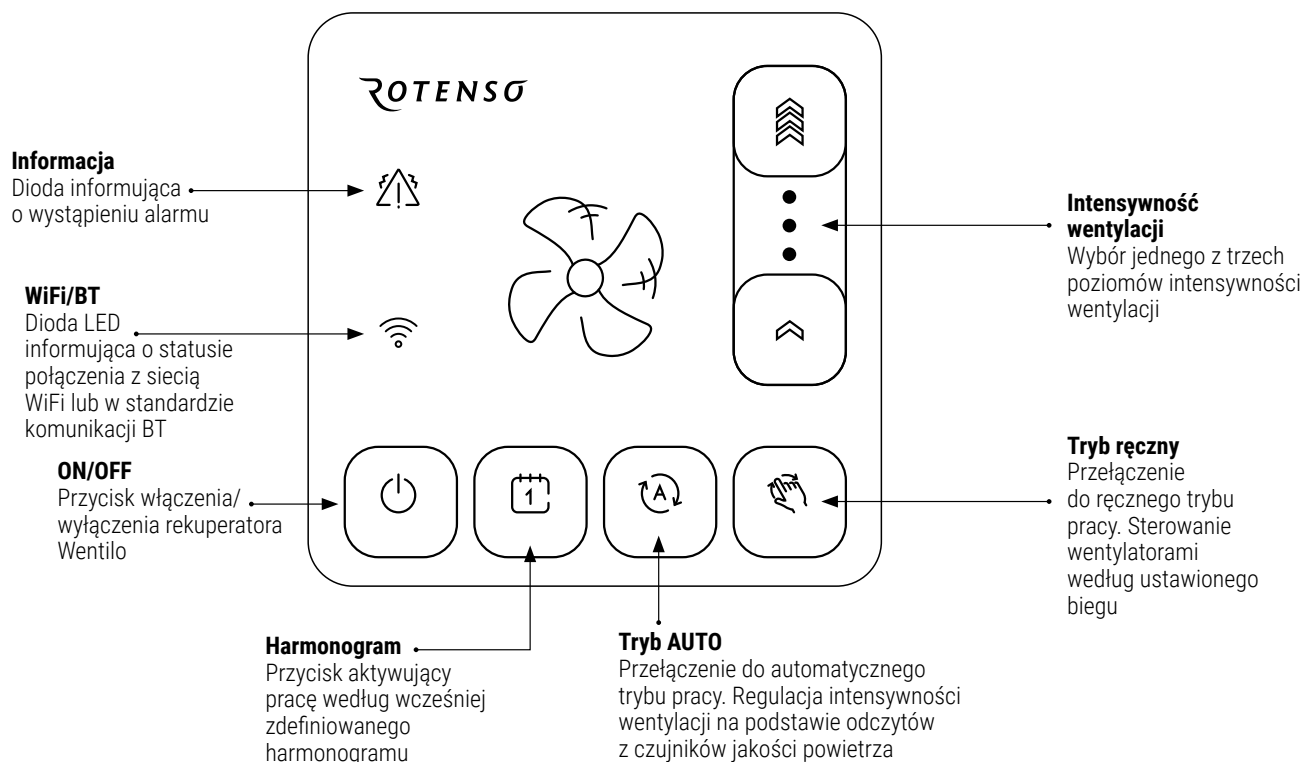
ROTENSO

Informacja
Dioda informująca o wystąpieniu alarmu

WiFi/BT
Dioda LED informująca o statusie połączenia z siecią WiFi lub w standardzie komunikacji BT

ON/OFF
Przycisk włączenia/ wyłączenia rekuperatora Wentilo

Intensywność wentylacji
Wybór jednego z trzech poziomów intensywności wentylacji

Tryb ręczny
Przełączenie do ręcznego trybu pracy. Sterowanie wentylatorami według ustawionego biegu

1

A

Harmonogram
Przycisk aktywujący pracę według wcześniej zdefiniowanego harmonogramu

Tryb AUTO
Przełączenie do automatycznego trybu pracy. Regulacja intensywności wentylacji na podstawie odczytów z czujników jakości powietrza